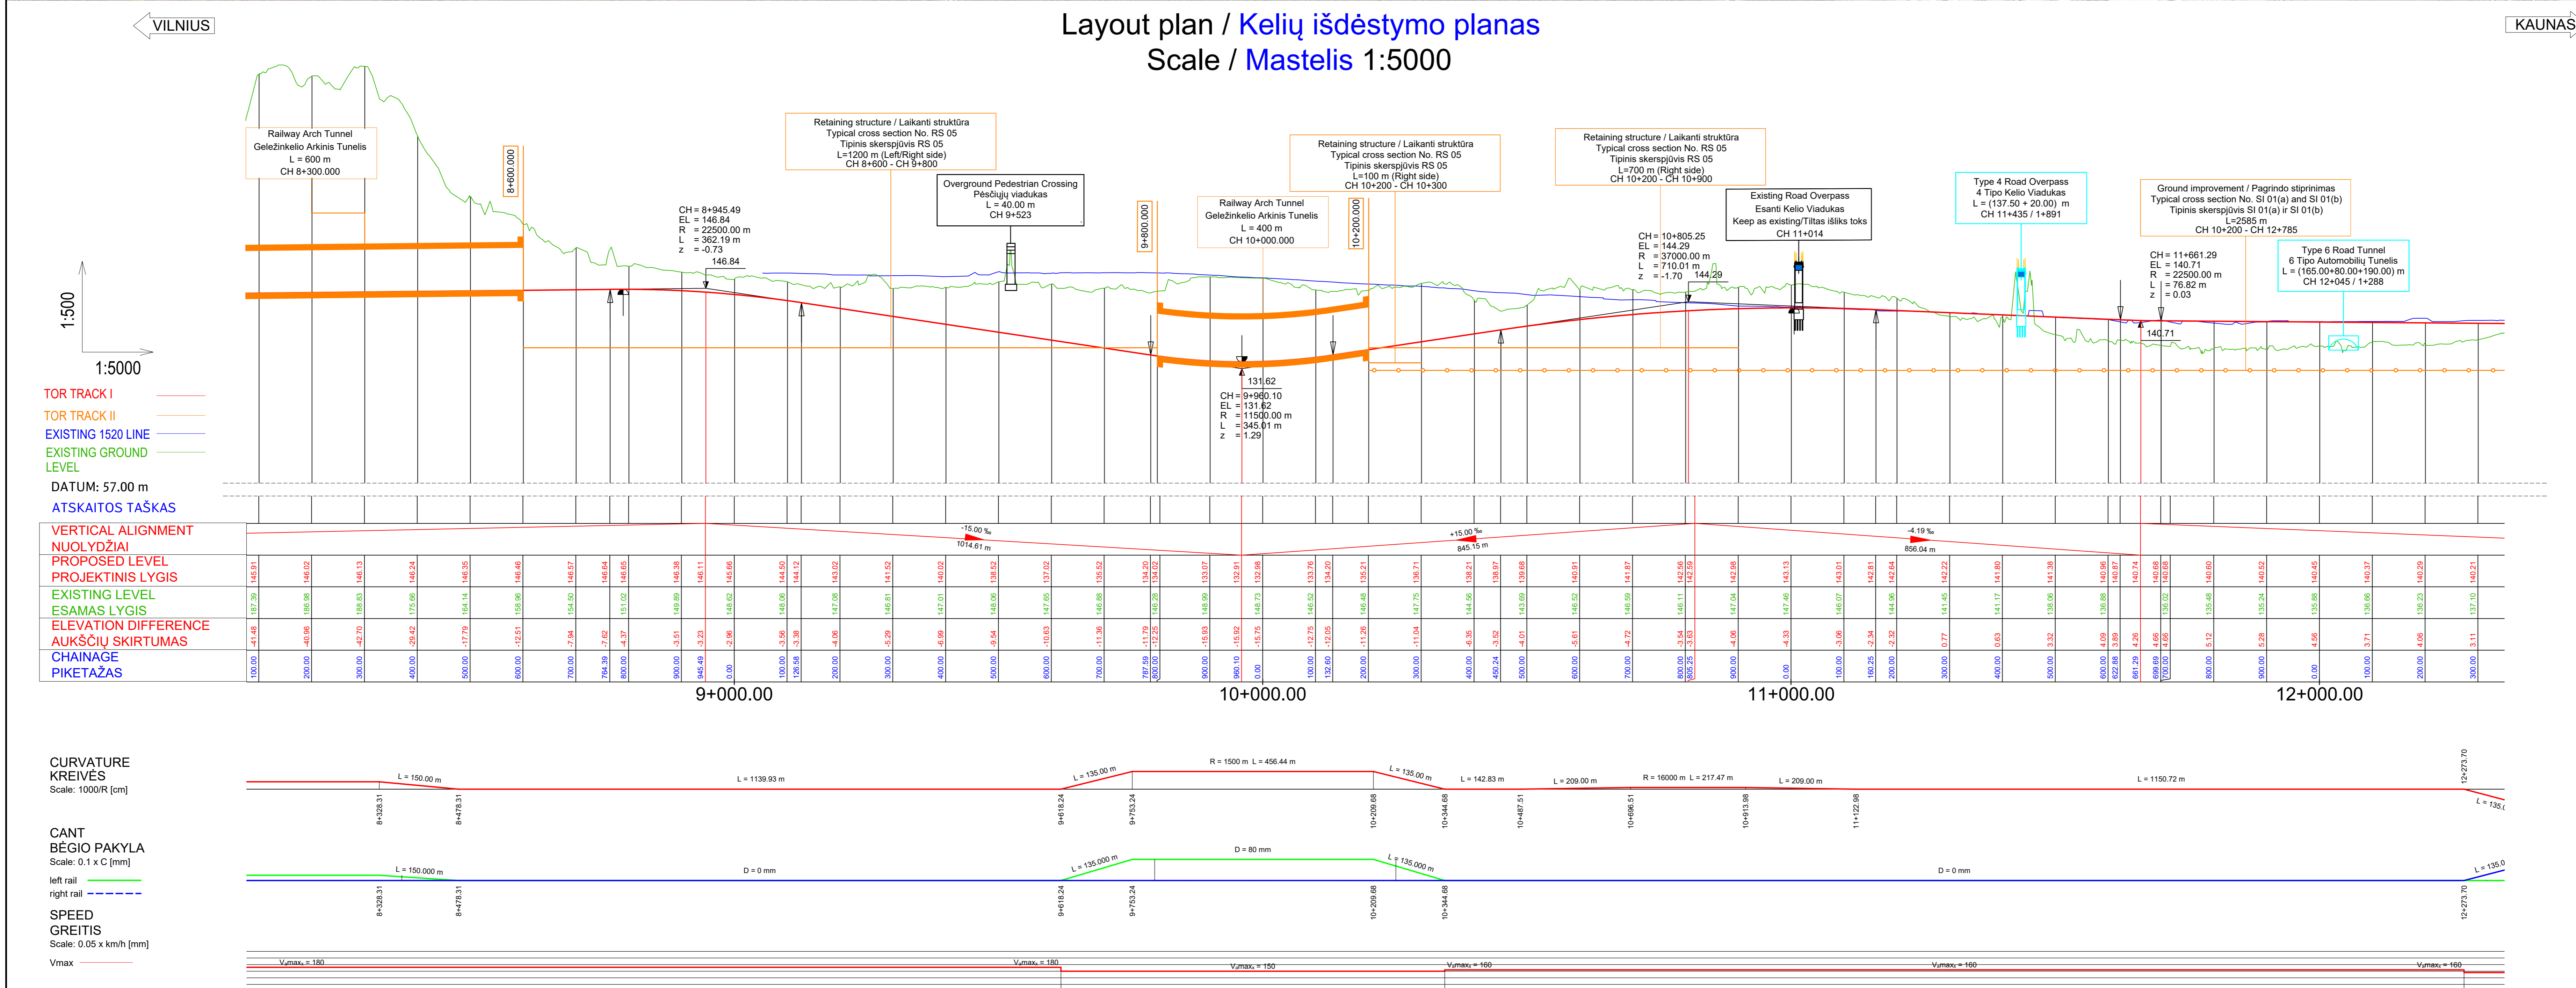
VILNIUS

Layout plan / Kelių išdėstymo planas
Scale / Mastelis 1:5000

KAUNAS

Railway Arch Tunnel
Geležinkelio Arkinis Tunelis
L = 600 m
CH 8+300.000

8+600.000

Retaining structure / Laikanti struktūra
Typical cross section No. RS 05
Tipinis skerspjūvis RS 05
L=1200 m (Left/Right side)
CH 8+600 - CH 9+800

Overground Pedestrian Crossing
Pėsčiųjų viadukas
L = 40.00 m
CH 9+523

CH = 8+945.49
EL = 146.84
R = 22500.00 m
L = 362.19 m
z = -0.73
146.84

9+800.000

Railway Arch Tunnel
Geležinkelio Arkinis Tunelis
L = 400 m
CH 10+000.000

10+200.000

Retaining structure / Laikanti struktūra
Typical cross section No. RS 05
Tipinis skerspjūvis RS 05
L=100 m (Right side)
CH 10+200 - CH 10+300

Retaining structure / Laikanti struktūra
Typical cross section No. RS 05
Tipinis skerspjūvis RS 05
L=700 m (Right side)
CH 10+200 - CH 10+900

Existing Road Overpass
Esanti Kelio Viadukas
Keep as existing/Tiltas išliks toks
CH 11+014

CH = 10+805.25
EL = 144.29
R = 37000.00 m
L = 710.01 m
z = -1.70
144.29

Type 4 Road Overpass
4 Tipo Kelio Viadukas
L = (137.50 + 20.00) m
CH 11+435 / 1+891

Ground improvement / Pagrindo stiprinimas
Typical cross section No. SI 01(a) and SI 01(b)
Tipinis skerspjūvis SI 01(a) ir SI 01(b)
L=2585 m
CH 10+200 - CH 12+785

Type 6 Road Tunnel
6 Tipo Automobilių Tunelis
L = (165.00+80.00+190.00) m
CH 12+045 / 1+288

CH = 11+661.29
EL = 140.71
R = 22500.00 m
L = 76.82 m
z = 0.03
140.71

131.62
CH = 9+960.10
EL = 131.62
R = 11500.00 m
L = 345.01 m
z = 1.29

1:500
1:5000

TOR TRACK I
TOR TRACK II
EXISTING 1520 LINE
EXISTING GROUND LEVEL
DATUM: 57.00 m
ATSKAITOS TAŠKAS
VERTICAL ALIGNMENT
NUOLYDŽIAI
PROPOSED LEVEL
PROJEKTINIS LYGIS
EXISTING LEVEL
ESAMAS LYGIS
ELEVATION DIFFERENCE
AUKŠČIŲ SKIRTUMAS
CHAINAGE
PIKETAŽAS

-15.00 ‰
1014.61 m
+15.00 ‰
845.15 m
-4.19 ‰
856.04 m

9+000.00
10+000.00
11+000.00
12+000.00

CURVATURE
KREIVĖS
Scale: 1000/R [cm]

L = 150.00 m
L = 1139.93 m
L = 135.00 m
R = 1500 m L = 456.44 m
L = 135.00 m
L = 142.83 m
L = 209.00 m
R = 16000 m L = 217.47 m
L = 209.00 m
L = 1150.72 m
L = 135.0
8+328.31
8+478.31
9+618.24
9+753.24
10+209.68
10+344.68
10+487.51
10+696.51
10+913.98
11+122.98
12+273.70

CANT
BĖGIO PAKYLA
Scale: 0.1 x C [mm]
left rail
right rail

L = 150.000 m
D = 0 mm
L = 135.000 m
D = 80 mm
L = 135.000 m
D = 0 mm
L = 135.0
8+328.31
8+478.31
9+618.24
9+753.24
10+209.68
10+344.68
12+273.70

SPEED
GREITIS
Scale: 0.05 x km/h [mm]
Vmax

Vₛmaxₓ = 180
Vₛmaxₓ = 180
Vₛmaxₓ = 150
Vₛmaxₓ = 160
Vₛmaxₓ = 160
Vₛmaxₓ = 160